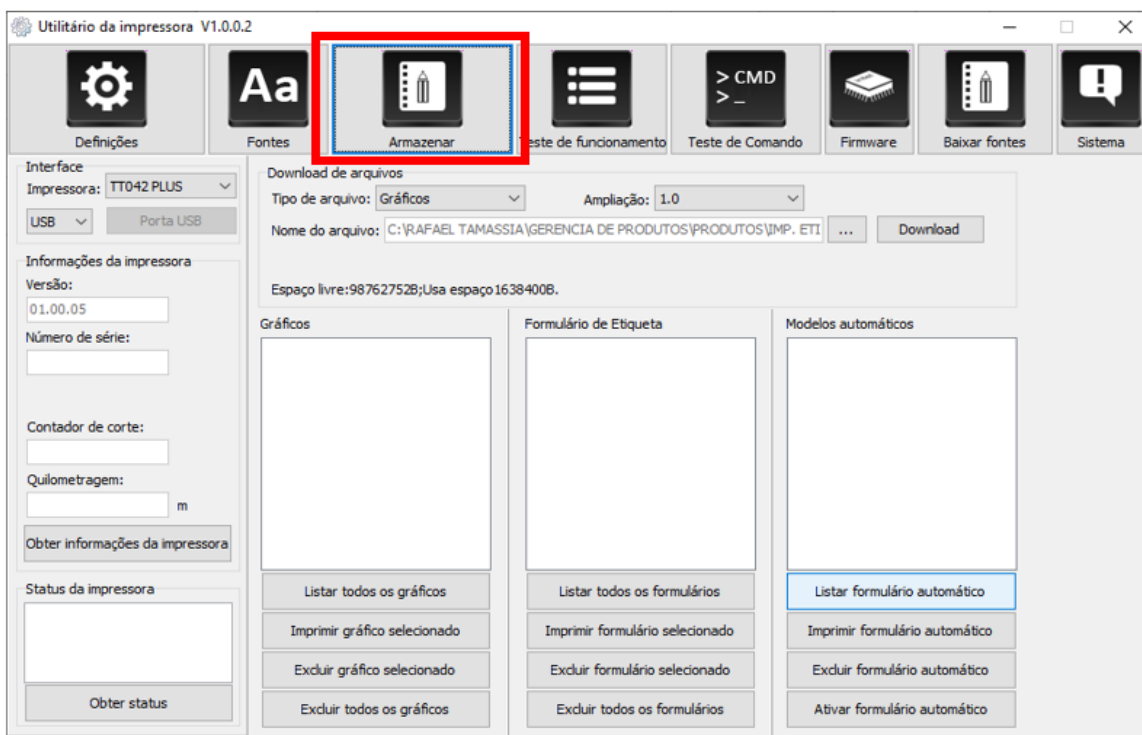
Utilitário da impressora V1.0.0.2

Aa

> CMD
>_

Definições
Fontes
Armazenar
este de funcionamento
Teste de Comando
Firmware
Baixar fontes
Sistema

Interface
Impressora: TT042 PLUS
USB
Porta USB

Informações da impressora
Versão:
01.00.05
Número de série:

Contador de corte:

Quilometragem:
m

Obter informações da impressora

Status da impressora

Obter status

Download de arquivos
Tipo de arquivo: Gráficos
Ampliação: 1.0
Nome do arquivo: C:\RAFAEL TAMASSIA\GERENCIA DE PRODUTOS\PRODUTOS\IMP. ETI
...
Download

Espaço livre:98762752B;Usa espaço1638400B.

Gráficos
Listar todos os gráficos
Imprimir gráfico selecionado
Excluir gráfico selecionado
Excluir todos os gráficos

Formulário de Etiqueta
Listar todos os formulários
Imprimir formulário selecionado
Excluir formulário selecionado
Excluir todos os formulários

Modelos automáticos
Listar formulário automático
Imprimir formulário automático
Excluir formulário automático
Ativar formulário automático